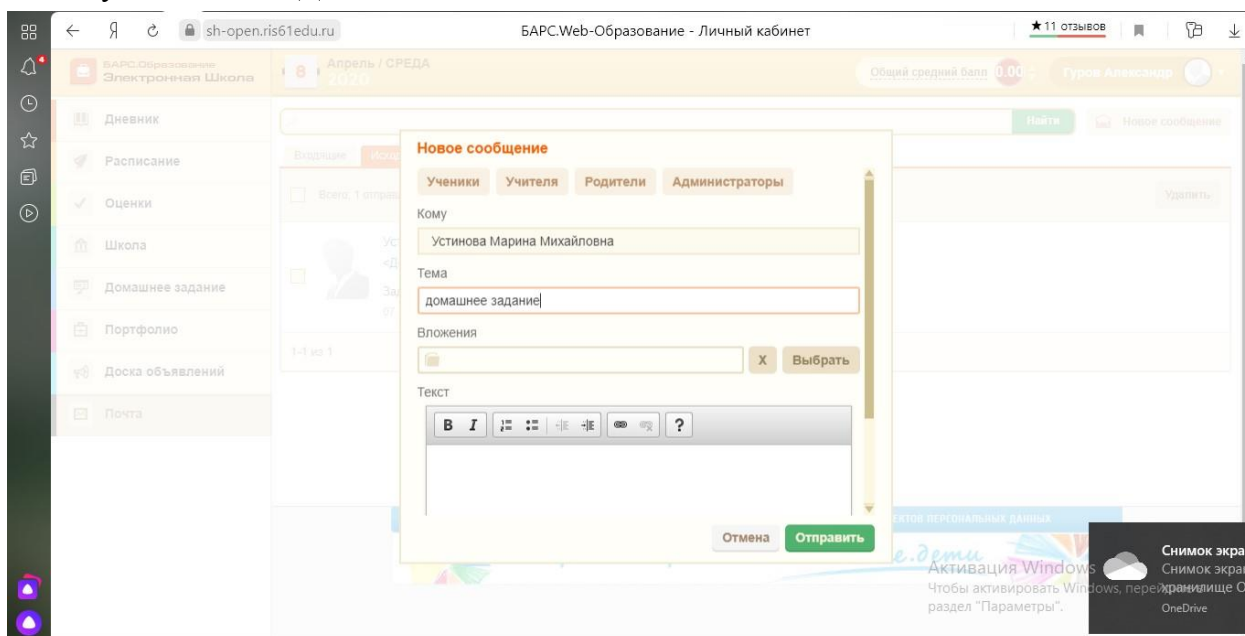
Я sh-open.ris61edu.ru БАРС.Web-Образование - Личный кабинет ★11 отзывов

БАРС.Образование Электронная Школа 8 Апрель / СРЕДА 2020 Общий средний балл 0.00 Гуров Александр

Дневник
Расписание
Оценки
Школа
Домашнее задание
Портфолио
Доска объявлений
Почта

Найти Новое сообщение

Входящие

Всего: 1 отправ

Удалить

1-1 из 1

Новое сообщение

Ученики Учителя Родители Администраторы

Кому

Устинова Марина Михайловна

Тема

домашнее задание

Вложения

X Выбрать

Текст

B I ?

Отмена Отправить

Активация Windows
Чтобы активировать Windows, перейдите в раздел "Параметры".

Снимок экра
Снимок экра
хранилище O
OneDrive